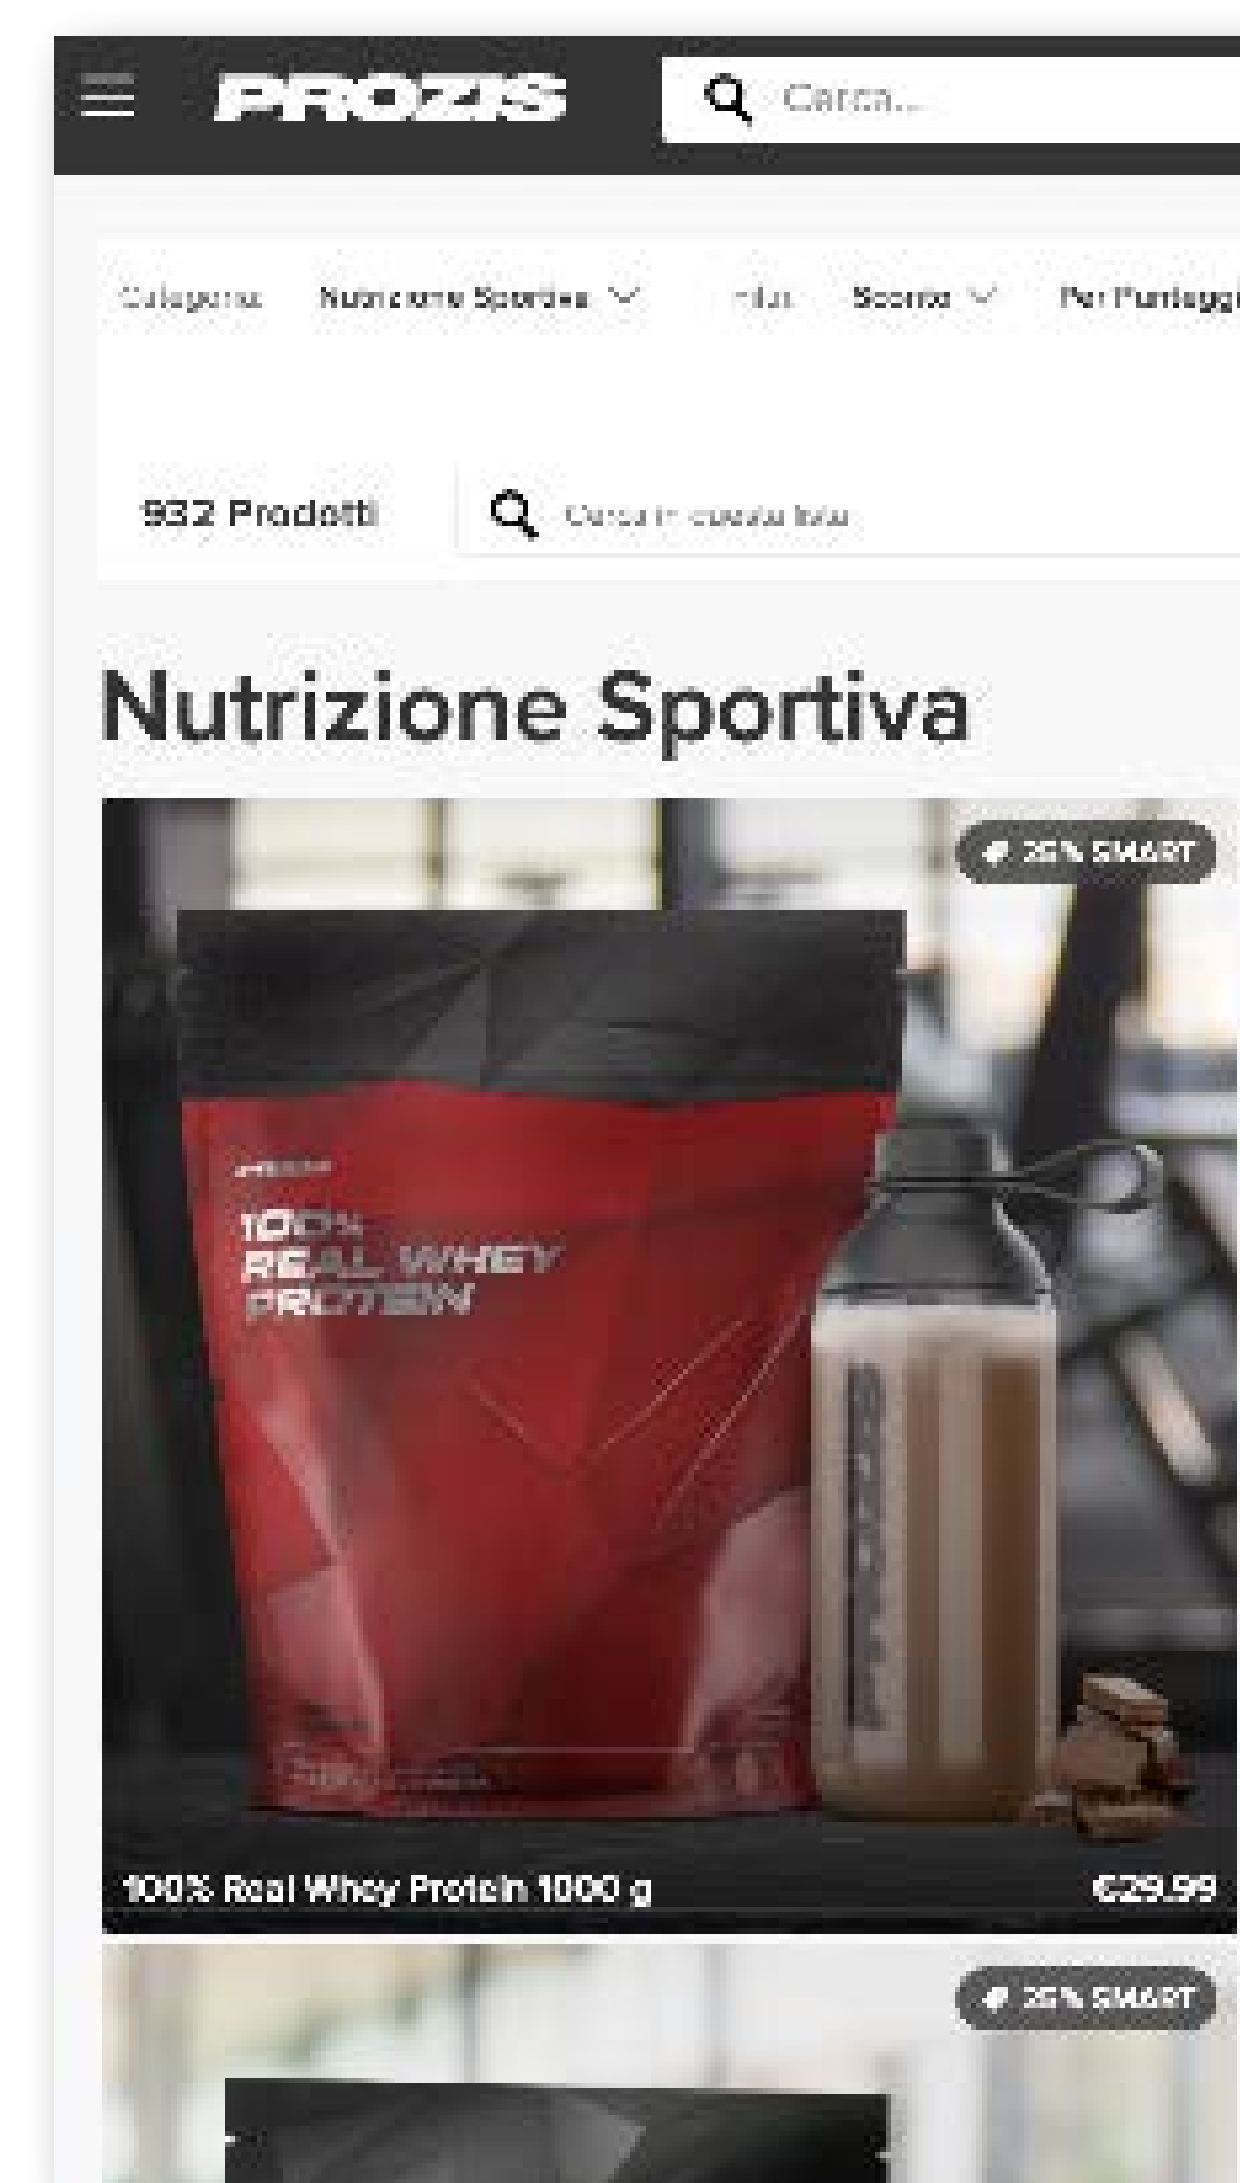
PROZIS

Cerca...

Categorie Nutrizione Sportiva Filtri Sconto Per Punteggi

932 Prodotti

Cerca in questa lista

Nutrizione Sportiva

25% SMART

100% REAL WHEY PROTEIN

100% Real Whey Protein 1000 g

€29.99

25% SMART